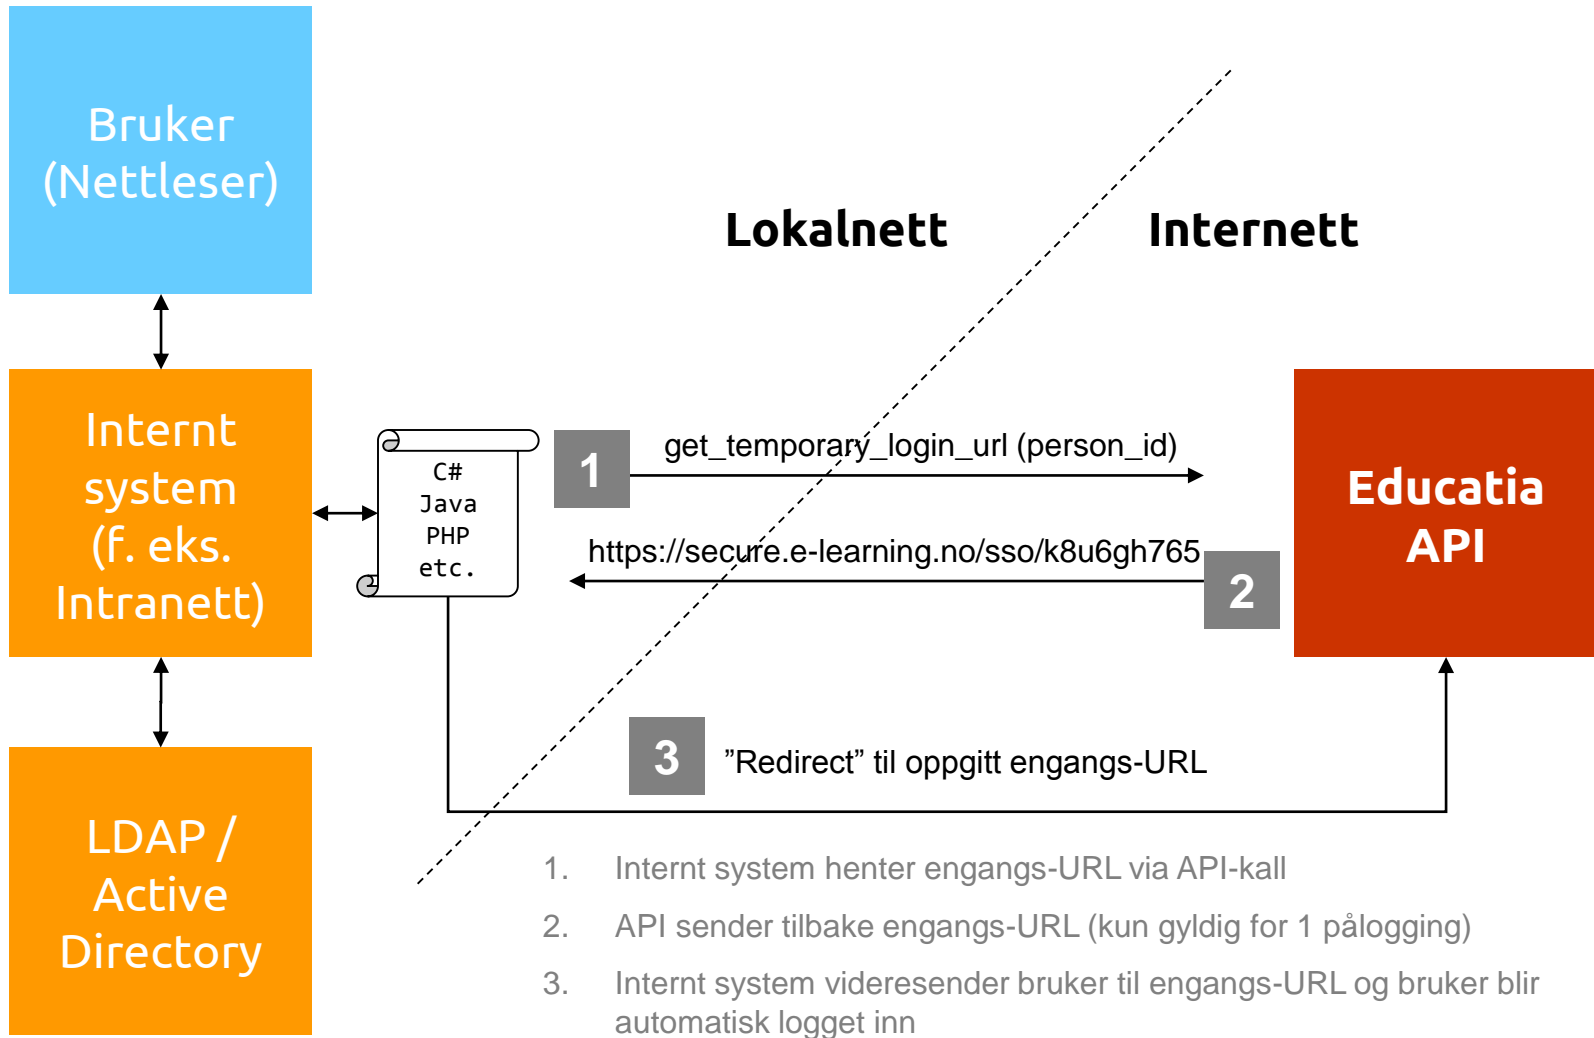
Bruker
(Nettleser)

Lokalnett

Internett

Internt system (f. eks. Intranett)

C#
Java
PHP
etc.

1

get_temporary_login_url (person_id)

Educatia API

https://secure.e-learning.no/sso/k8u6gh765

2

3

"Redirect" til oppgitt engangs-URL

LDAP / Active Directory

1. Internt system henter engangs-URL via API-kall

2. API sender tilbake engangs-URL (kun gyldig for 1 pålogging)

3. Internt system videresender bruker til engangs-URL og bruker blir automatisk logget inn